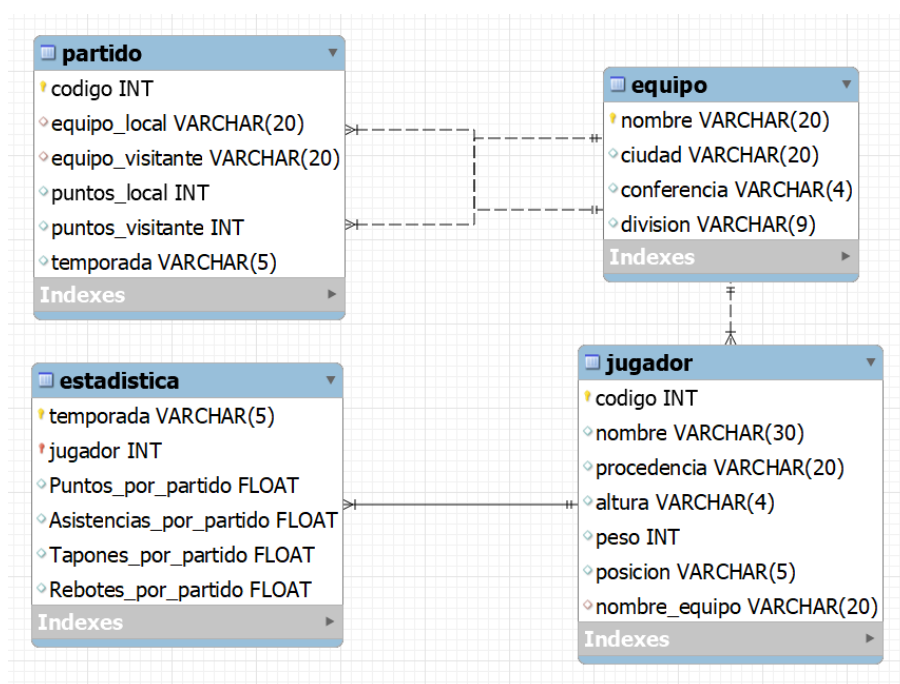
partido
codigo INT
equipo_local VARCHAR(20)
equipo_visitante VARCHAR(20)
puntos_local INT
puntos_visitante INT
temporada VARCHAR(5)
Indexes

equipo
nombre VARCHAR(20)
ciudad VARCHAR(20)
conferencia VARCHAR(4)
division VARCHAR(9)
Indexes

estadistica
temporada VARCHAR(5)
jugador INT
Puntos_por_partido FLOAT
Asistencias_por_partido FLOAT
Tapones_por_partido FLOAT
Rebotes_por_partido FLOAT
Indexes

jugador
codigo INT
nombre VARCHAR(30)
procedencia VARCHAR(20)
altura VARCHAR(4)
peso INT
posicion VARCHAR(5)
nombre_equipo VARCHAR(20)
Indexes